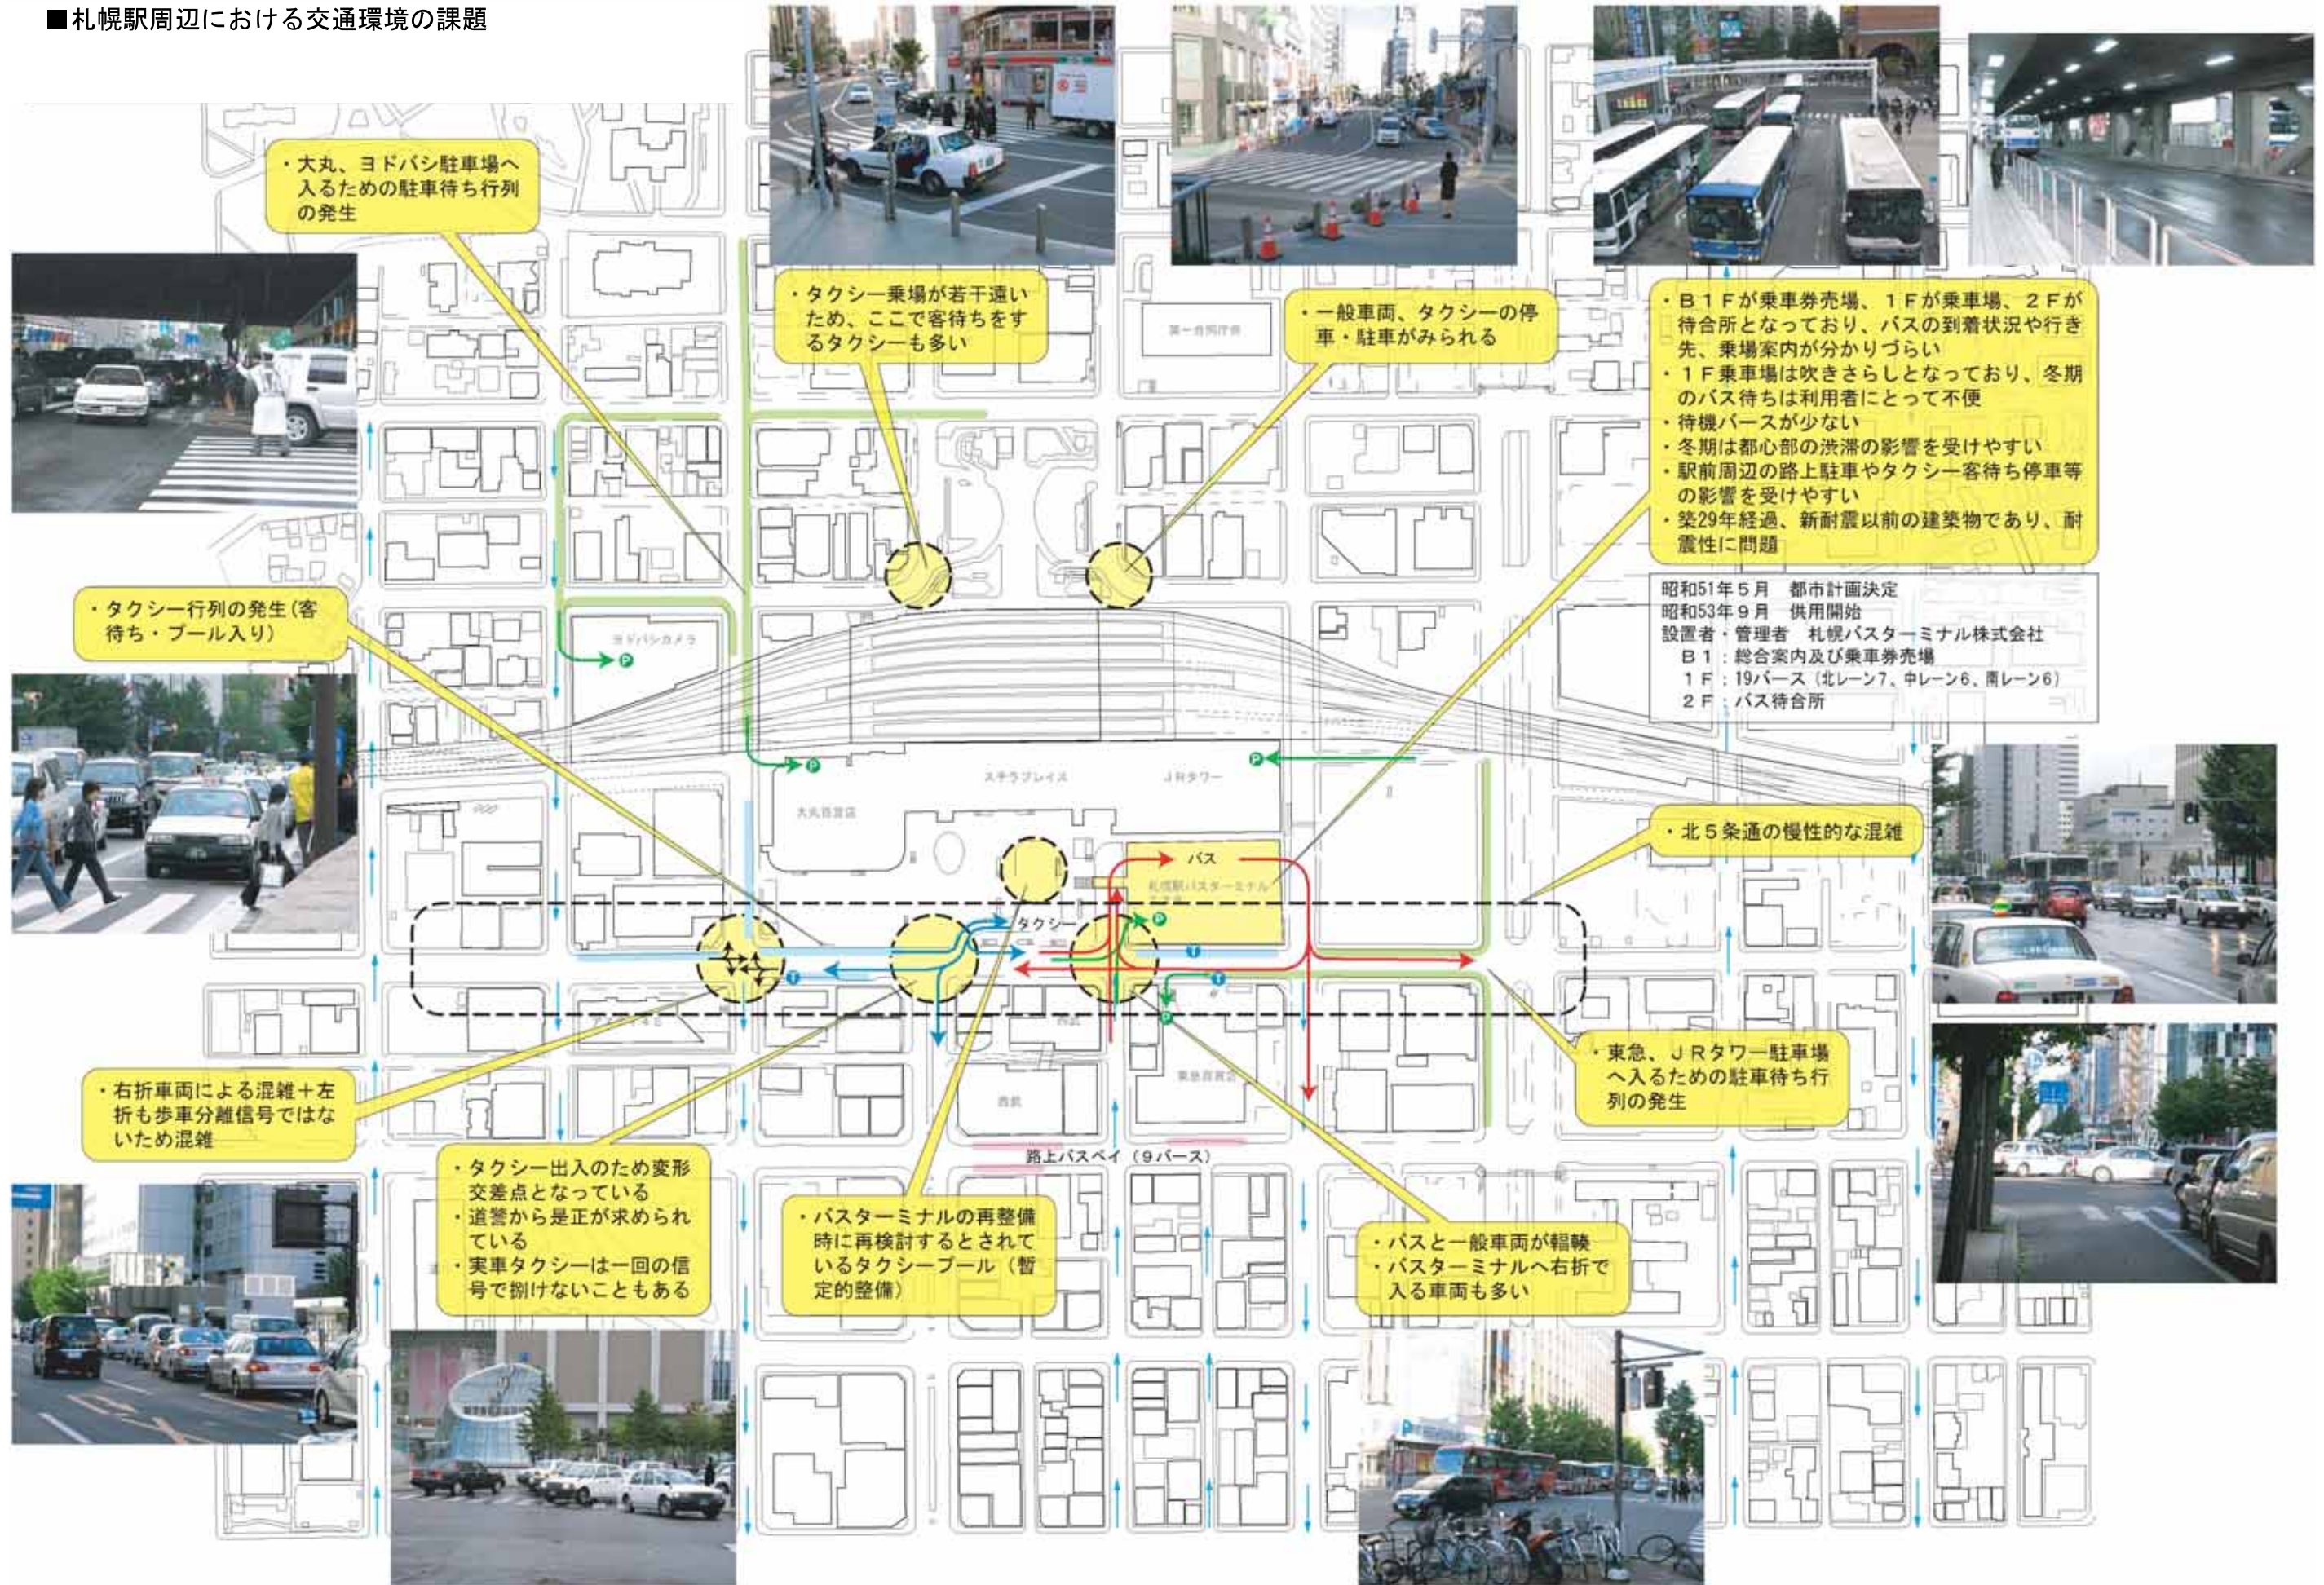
■札幌駅周辺における交通環境の課題

・大丸、ヨドバシ駐車場へ入るための駐車待ち行列の発生

・タクシー乗場が若干遠いため、ここで客待ちをするタクシーも多い

・一般車両、タクシーの停車・駐車がみられる

・B１Fが乗車券売場、１Fが乗車場、２Fが待合所となっており、バスの到着状況や行き先、乗場案内が分かりづらい
・１F乗車場は吹きさらしとなっており、冬期のバス待ちは利用者にとって不便
・待機バースが少ない
・冬期は都心部の渋滞の影響を受けやすい
・駅前周辺の路上駐車やタクシー客待ち停車等の影響を受けやすい
・築29年経過、新耐震以前の建築物であり、耐震性に問題

昭和51年５月　都市計画決定
昭和53年９月　供用開始
設置者・管理者　札幌バスターミナル株式会社
Ｂ１：総合案内及び乗車券売場
１Ｆ：19バース（北レーン7、中レーン6、南レーン6）
２Ｆ：バス待合所

・タクシー行列の発生（客待ち・プール入り）

ヨドバシカメラ

ステラプレイス

JRタワー

大丸百貨店

バス

札幌駅バスターミナル

タクシー

・北５条通の慢性的な混雑

・東急、ＪＲタワー駐車場へ入るための駐車待ち行列の発生

・右折車両による混雑＋左折も歩車分離信号ではないため混雑

西武

東急百貨店

路上バスベイ（９バース）

・タクシー出入のため変形交差点となっている
・道警から是正が求められている
・実車タクシーは一回の信号で捌けないこともある

・バスターミナルの再整備時に再検討するとされているタクシープール（暫定的整備）

・バスと一般車両が輻輳
・バスターミナルへ右折で入る車両も多い